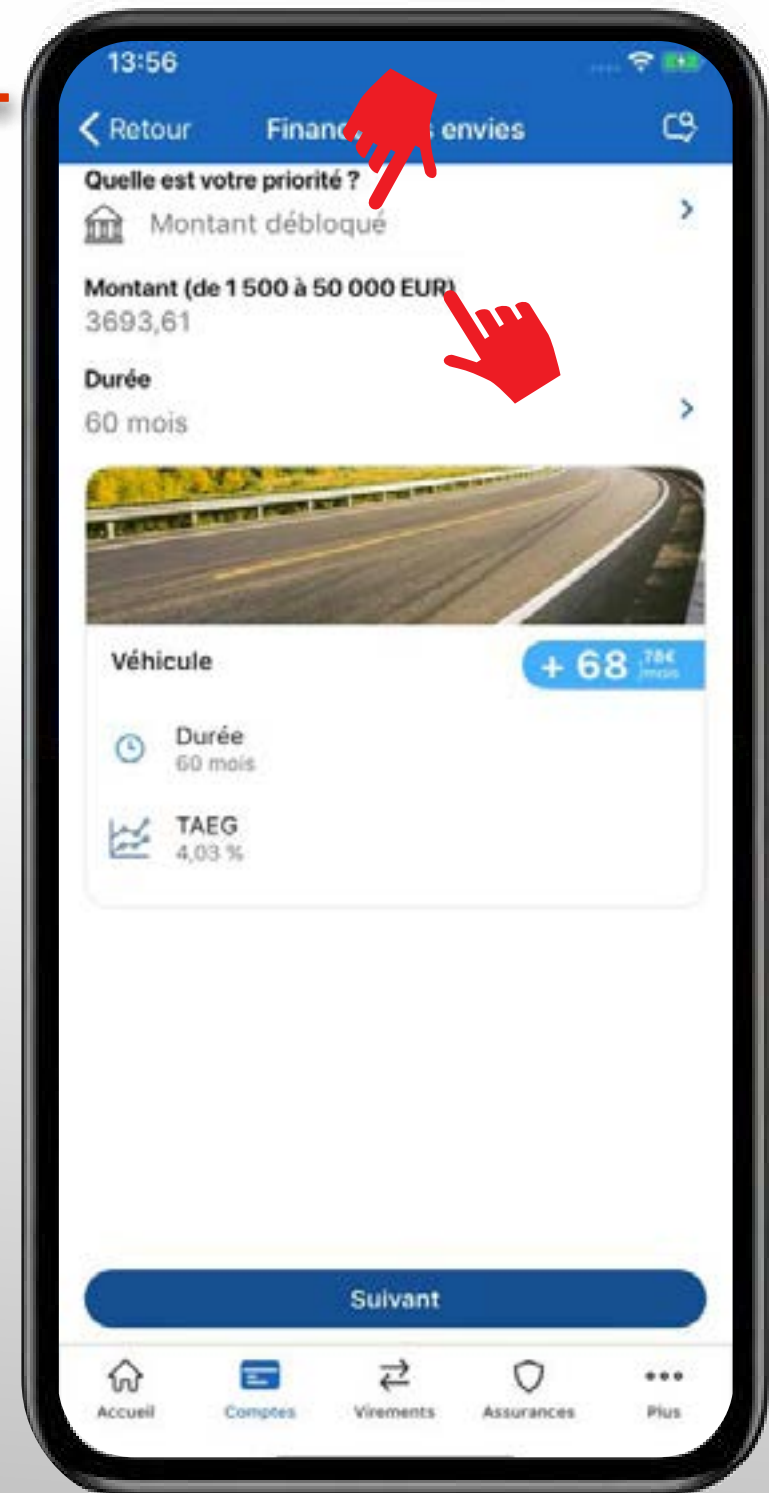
13:56

Retour Financ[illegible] envies

Quelle est votre priorité ?
Montant débloqué

Montant (de 1 500 à 50 000 EUR)
3693,61

Durée
60 mois

Véhicule
+ 68 ,78€ /mois

Durée
60 mois

TAEG
4,03 %

Suivant

Accueil Comptes Virements Assurances Plus